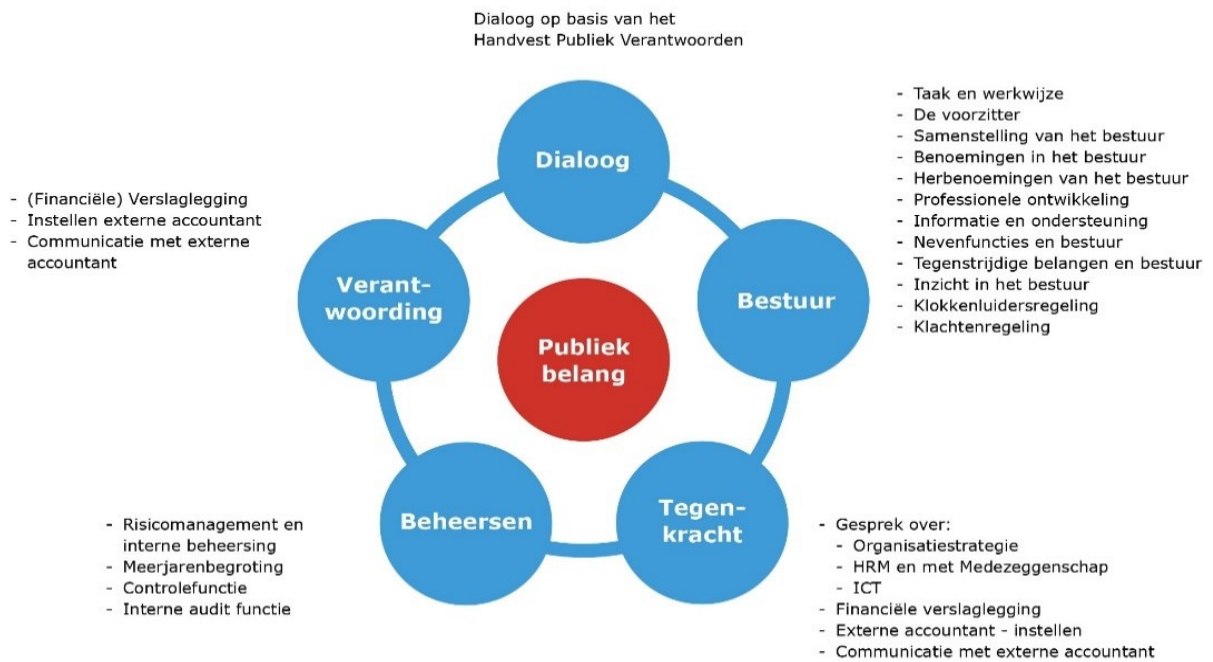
Dialoog op basis van het
Handvest Publiek Verantwoorden

Dialoog

- Taak en werkwijze
- De voorzitter
- Samenstelling van het bestuur
- Benoemingen in het bestuur
- Herbenoemingen van het bestuur
- Professionele ontwikkeling
- Informatie en ondersteuning
- Nevenfuncties en bestuur
- Tegenstrijdige belangen en bestuur
- Inzicht in het bestuur
- Klokkenluidersregeling
- Klachtenregeling

- (Financiële) Verslaglegging
- Instellen externe accountant
- Communicatie met externe accountant

Verant-woording

Bestuur

Publiek belang

Beheersen

Tegen-kracht

- Risicomanagement en interne beheersing
- Meerjarenbegroting
- Controlefunctie
- Interne audit functie

- Gesprek over:
  - Organisatiestrategie
  - HRM en met Medezeggenschap
  - ICT
- Financiële verslaglegging
- Externe accountant - instellen
- Communicatie met externe accountant